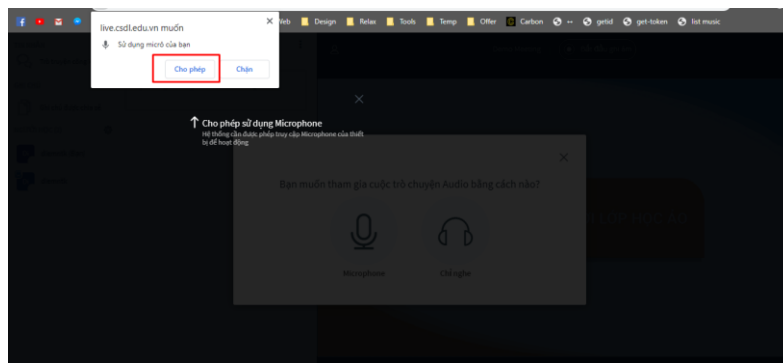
live.csdl.edu.vn muốn
Sử dụng micrô của bạn
Cho phép
Chặn

Web Design Relax Tools Temp Offer Carbon ↔ getid get-token list music

Cho phép sử dụng Microphone
Hệ thống cần được phép truy cập Microphone của thiết bị để hoạt động

Bạn muốn tham gia cuộc trò chuyện Audio bằng cách nào?
Microphone
Chỉ nghe